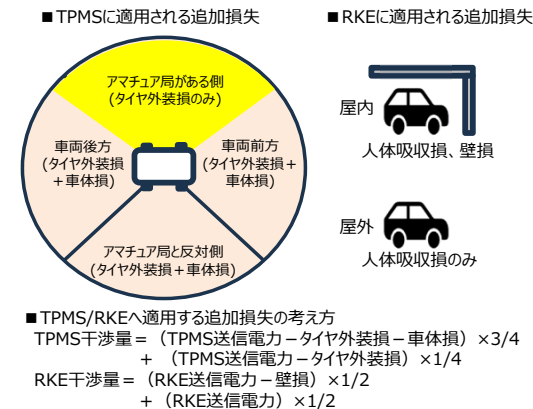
■TPMSに適用される追加損失

アマチュア局がある側
(タイヤ外装損のみ)

車両後方
(タイヤ外装損
+車体損)

車両前方
(タイヤ外装損+
車体損)

アマチュア局と反対側
(タイヤ外装損+車体損)

■RKEに適用される追加損失

屋内

人体吸収損、壁損

屋外

人体吸収損のみ

■TPMS/RKEへ適用する追加損失の考え方
TPMS干渉量＝（TPMS送信電力－タイヤ外装損－車体損）×3/4
＋（TPMS送信電力－タイヤ外装損）×1/4
RKE干渉量＝（RKE送信電力－壁損）×1/2
＋（RKE送信電力）×1/2